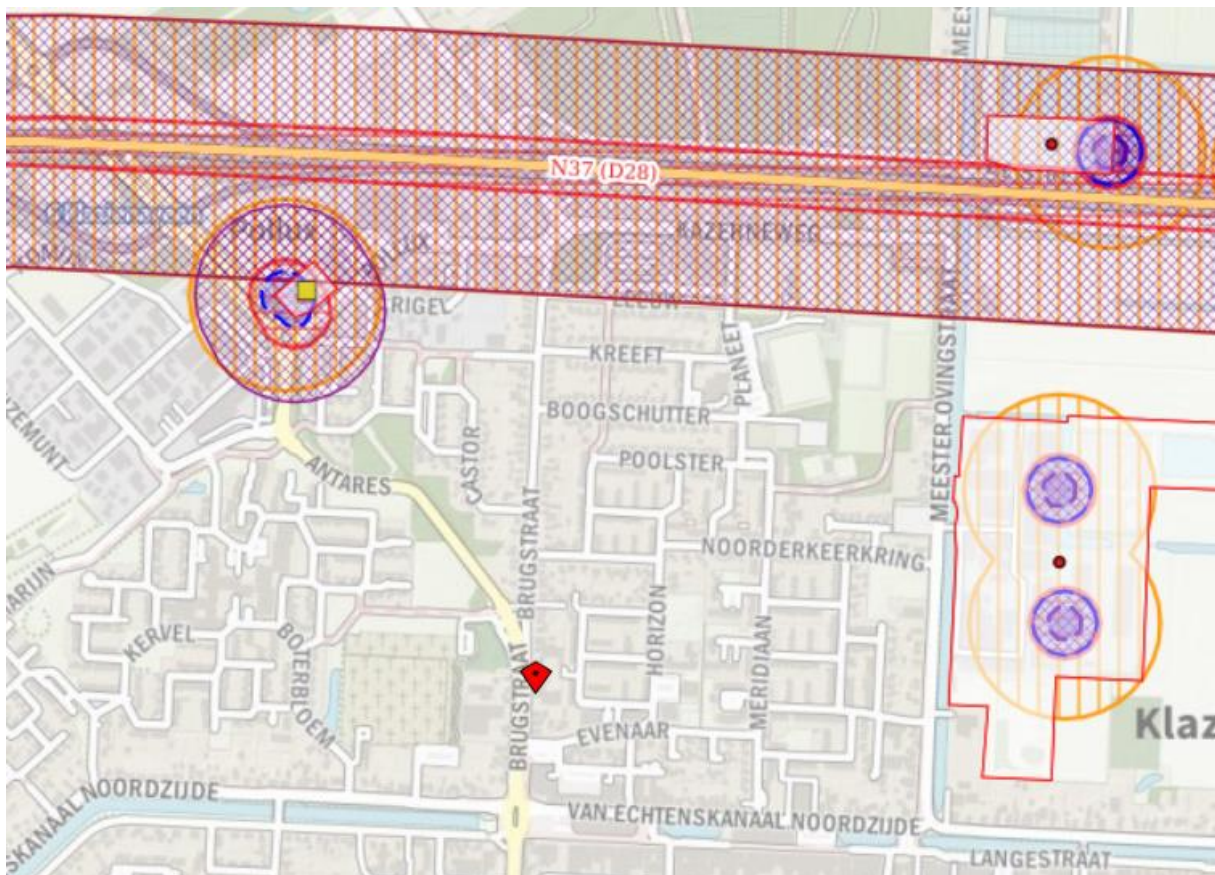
N37 (D28)
MEES
KAZERNEWEG
Pollux
POLLUX
RIGEL
LEEUW
KREEFT
PLANEET
MEESTER OVINGSTRAAT
BOOGSCHUTTER
ZEMUNT
CASTOR
POOLSTER
ANTARES
BRUGSTRAAT
NOORDERKEERKRING
ARIJN
KERVEL
BOTERBLOEM
HORIZON
MERIDIAAN
BRUGSTRAAT
EVENAAR
Klaz
KANAAL NOORDZIJDE
VAN ECHTENSKANAAL NOORDZIJDE
LANGESTRAAT